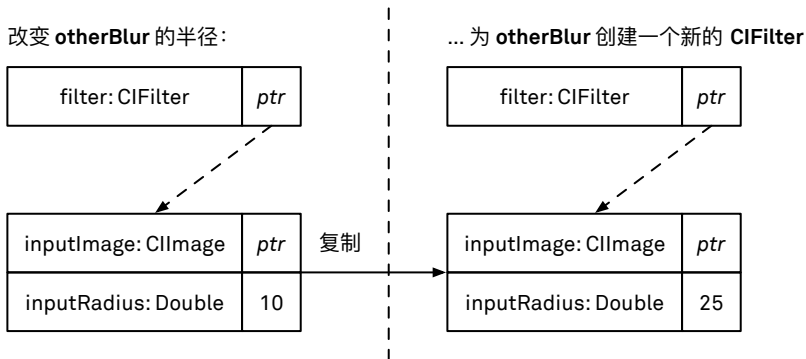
改变 **otherBlur** 的半径：

| filter: CIFilter | ptr |
|---|---|

| inputImage: CIImage | ptr |
|---|---|
| inputRadius: Double | 10 |

复制

... 为 **otherBlur** 创建一个新的 **CIFilter**

| filter: CIFilter | ptr |
|---|---|

| inputImage: CIImage | ptr |
|---|---|
| inputRadius: Double | 25 |